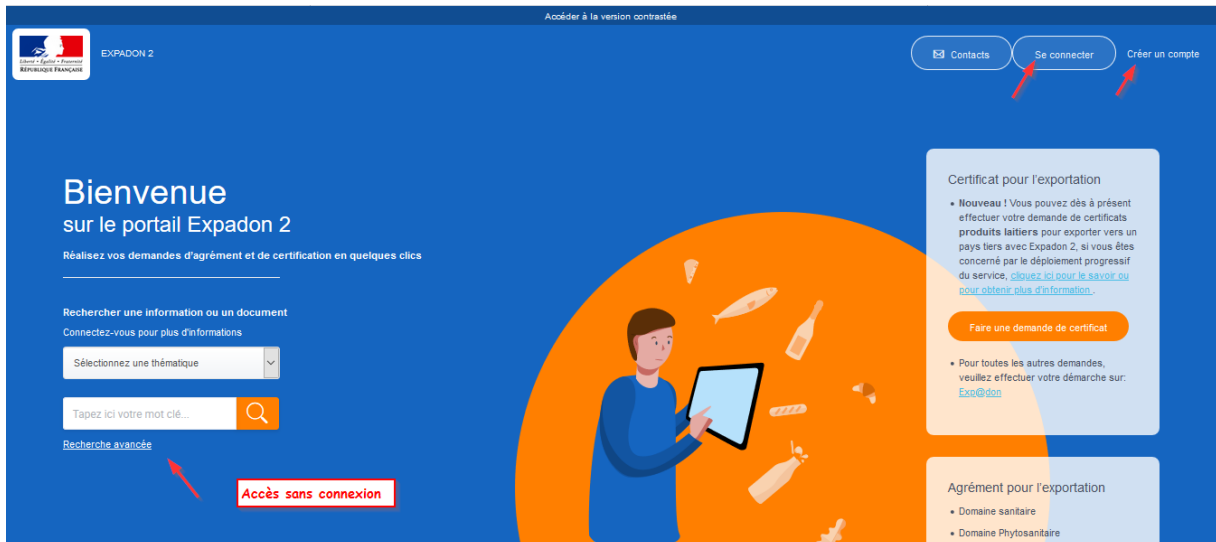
Accéder à la version contrastée

Liberté • Égalité • Fraternité
RÉPUBLIQUE FRANÇAISE

EXPADON 2

Contacts
Se connecter
Créer un compte

Bienvenue
sur le portail Expadon 2

Réalisez vos demandes d'agrément et de certification en quelques clics

Rechercher une information ou un document
Connectez-vous pour plus d'informations

Sélectionnez une thématique

Tapez ici votre mot clé...

Recherche avancée

Accès sans connexion

Certificat pour l'exportation

• **Nouveau !** Vous pouvez dès à présent effectuer votre demande de certificats **produits laitiers** pour exporter vers un pays tiers avec Expadon 2, si vous êtes concerné par le déploiement progressif du service, cliquez ici pour le savoir ou pour obtenir plus d'information .

Faire une demande de certificat

• Pour toutes les autres demandes, veuillez effectuer votre démarche sur: Exp@don

Agrément pour l'exportation

• Domaine sanitaire
• Domaine Phytosanitaire